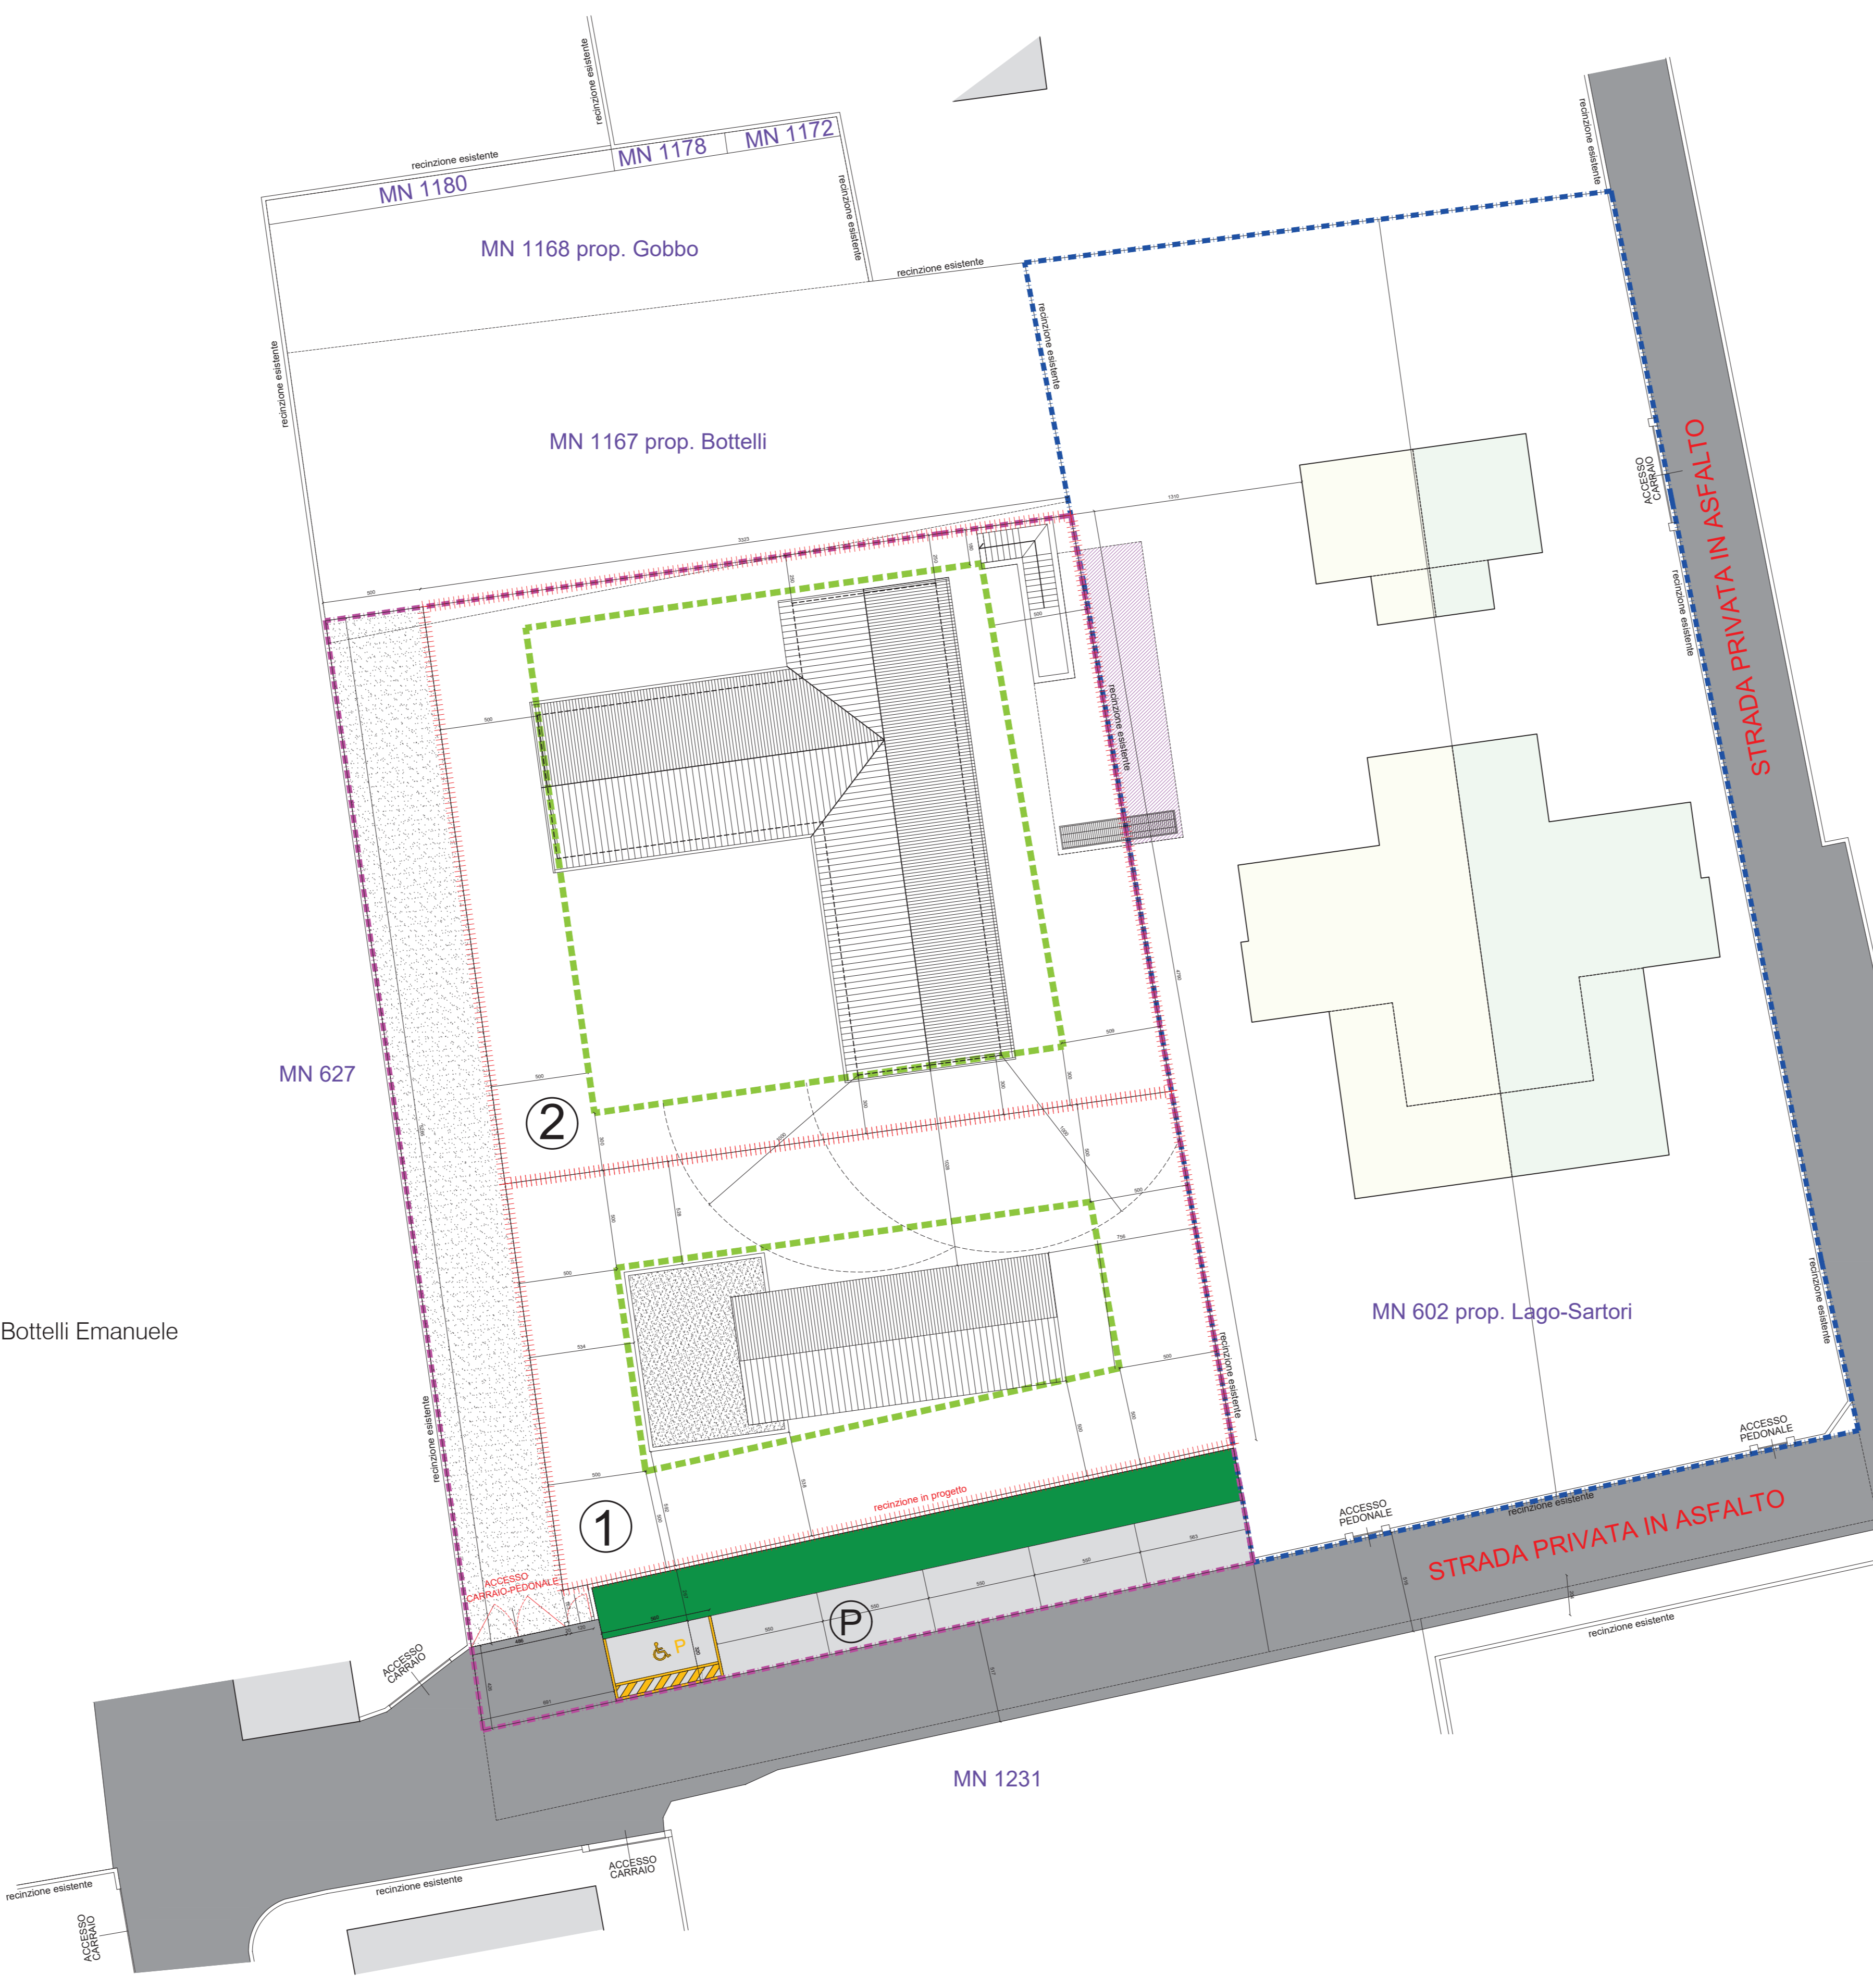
recinzione esistente

MN 1178

MN 1172

recinzione esistente

MN 1180

recinzione esistente

MN 1168 prop. Gobbo

recinzione esistente

recinzione esistente

recinzione esistente

recinzione esistente

MN 1167 prop. Bottelli

ACCESSO CARRAIO

STRADA PRIVATA IN ASFALTO

recinzione esistente

recinzione esistente

MN 627

2

Bottelli Emanuele

MN 602 prop. Lago-Sartori

recinzione esistente

recinzione esistente

recinzione esistente

ACCESSO PEDONALE

recinzione in progetto

1

ACCESSO PEDONALE

recinzione esistente

STRADA PRIVATA IN ASFALTO

ACCESSO CARRAIO-PEDONALE

P

ACCESSO CARRAIO

P

recinzione esistente

MN 1231

ACCESSO CARRAIO

recinzione esistente

recinzione esistente

ACCESSO CARRAIO